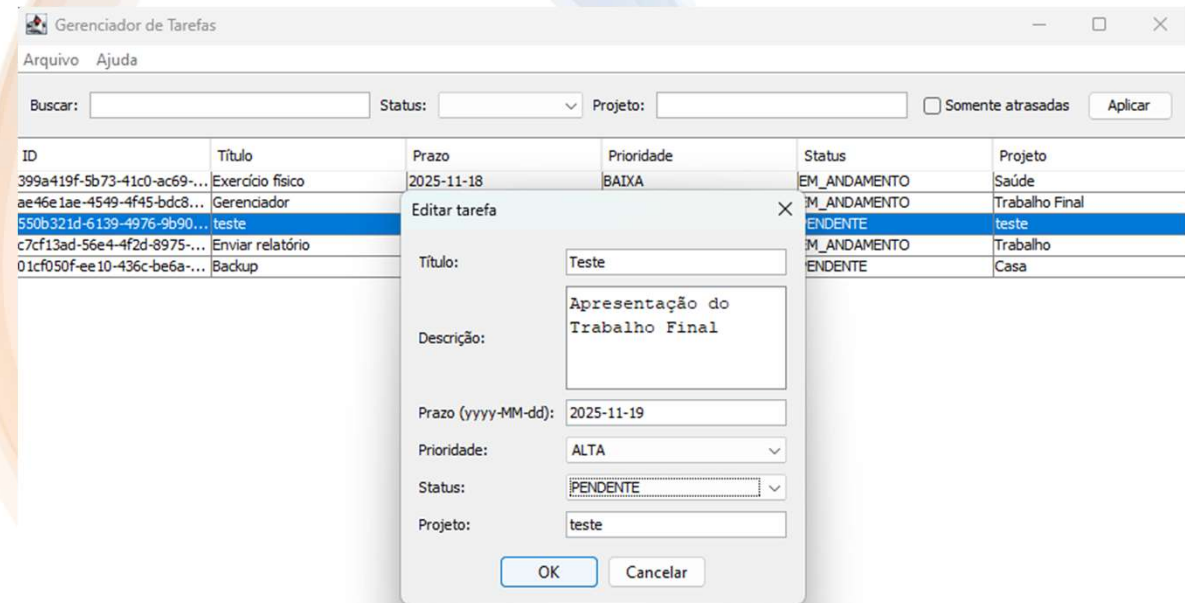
Gerenciador de Tarefas

Arquivo Ajuda

Buscar: Status: Projeto: Somente atrasadas Aplicar

| ID | Título | Prazo | Prioridade | Status | Projeto |
|---|---|---|---|---|---|
| 399a419f-5b73-41c0-ac69-... | Exercício físico | 2025-11-18 | BAIXA | EM_ANDAMENTO | Saúde |
| ae46e1ae-4549-4f45-bdc8... | Gerenciador | | | EM_ANDAMENTO | Trabalho Final |
| 550b321d-6139-4976-9b90... | teste | | | PENDENTE | teste |
| c7cf13ad-56e4-4f2d-8975-... | Enviar relatório | | | EM_ANDAMENTO | Trabalho |
| 01cf050f-ee10-436c-be6a-... | Backup | | | PENDENTE | Casa |

Editar tarefa

Título: Teste

Descrição: Apresentação do Trabalho Final

Prazo (yyyy-MM-dd): 2025-11-19

Prioridade: ALTA

Status: PENDENTE

Projeto: teste

OK Cancelar